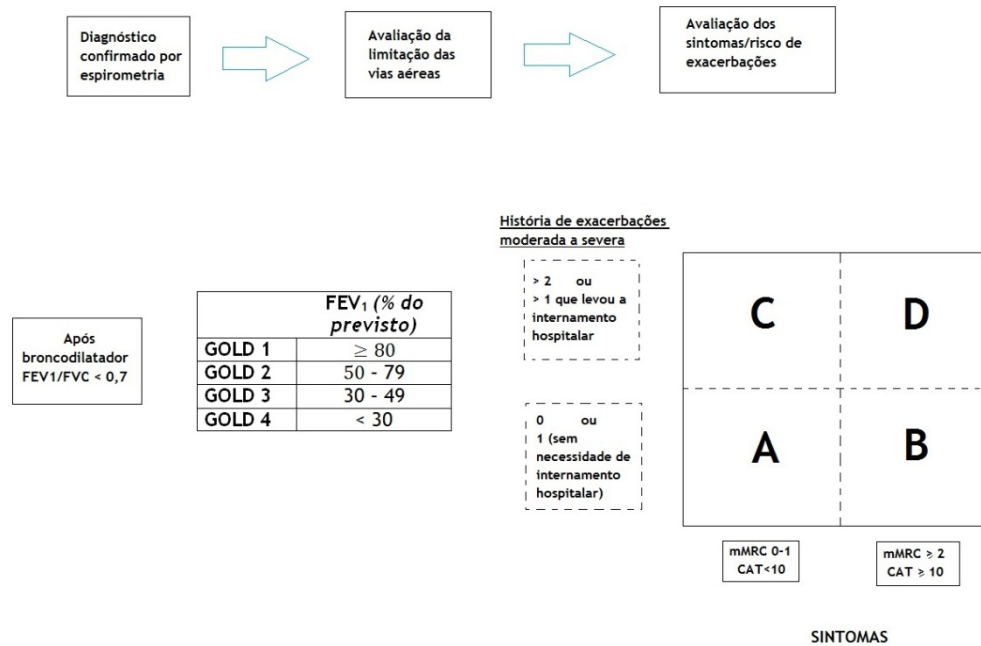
Diagnóstico confirmado por espirometria

Avaliação da limitação das vias aéreas

Avaliação dos sintomas/risco de exacerbações

Após broncodilatador FEV1/FVC < 0,7

| | $FEV_1$ (% do previsto) |
|---|---|
| GOLD 1 | $\geq 80$ |
| GOLD 2 | 50 - 79 |
| GOLD 3 | 30 - 49 |
| GOLD 4 | < 30 |

História de exacerbações moderada a severa

> 2 ou > 1 que levou a internamento hospitalar

0 ou 1 (sem necessidade de internamento hospitalar)

C

D

A

B

mMRC 0-1 CAT<10

mMRC ≥ 2 CAT ≥ 10

SINTOMAS